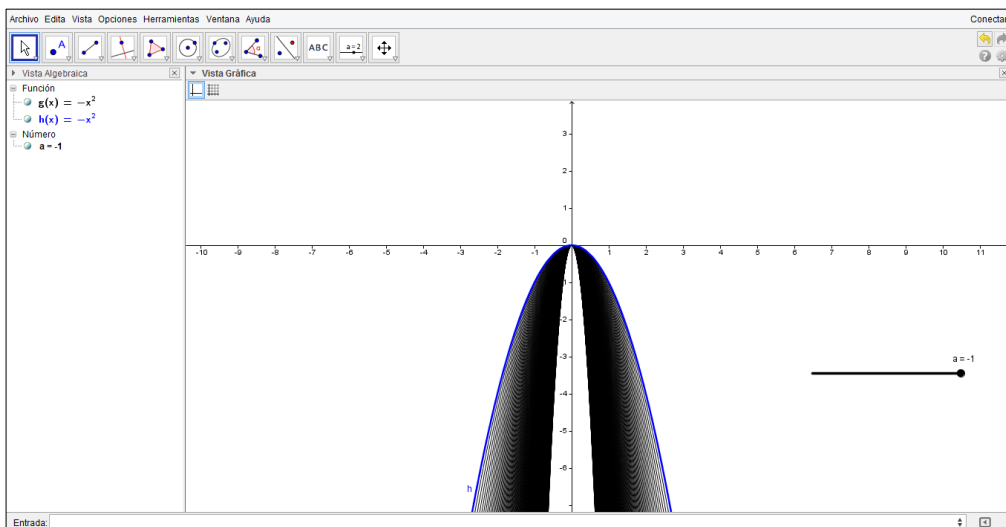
Archivo Edita Vista Opciones Herramientas Ventana Ayuda

Conectar

ABC

a=2

Vista Algebraica

Función

$g(x) = -x^2$

$h(x) = -x^2$

Número

a = -1

Vista Gráfica

3

2

1

0

-10 -9 -8 -7 -6 -5 -4 -3 -2 -1 1 2 3 4 5 6 7 8 9 10 11

-1

-2

-3

-4

-5

-6

a = -1

h

Entrada: